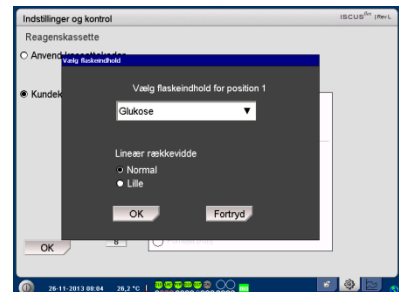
Indstillinger og kontrol

ISCUS$^{flex}$ | Ref.L

Reagenskassette

Anvend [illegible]

Kundek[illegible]

Vælg flaskeindhold

Vælg flaskeindhold for position 1

Glukose

Lineær rækkevidde

Normal

Lille

OK

Fortryd

OK

8

26-11-2013 08:04 26,2 °C